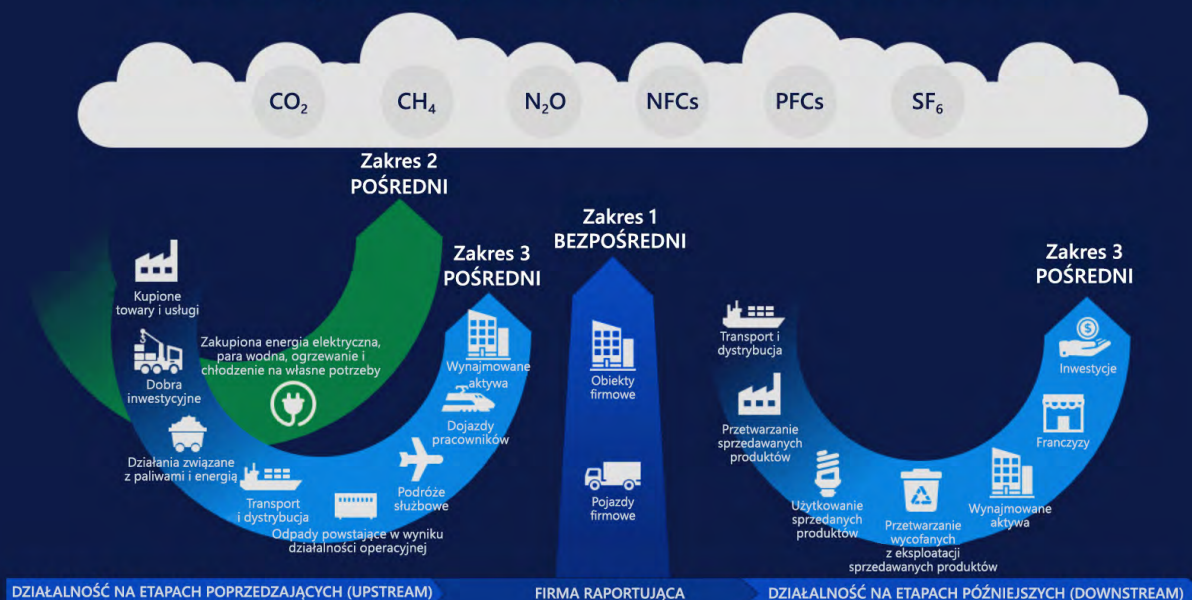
$CO_2$ $CH_4$ $N_2O$ NFCs PFCs $SF_6$

Zakres 2
POŚREDNI

Zakres 1
BEZPOŚREDNI

Zakres 3
POŚREDNI

Zakres 3
POŚREDNI

Kupione towary i usługi

Zakupiona energia elektryczna, para wodna, ogrzewanie i chłodzenie na własne potrzeby

Dobra inwestycyjne

Działania związane z paliwami i energią

Transport i dystrybucja

Odpady powstające w wyniku działalności operacyjnej

Podróże służbowe

Dojazdy pracowników

Wynajmowane aktywa

Obiekty firmowe

Pojazdy firmowe

Transport i dystrybucja

Przetwarzanie sprzedawanych produktów

Użytkowanie sprzedanych produktów

Przetwarzanie wycofanych z eksploatacji sprzedawanych produktów

Wynajmowane aktywa

Franczyzy

Inwestycje

DZIAŁALNOŚĆ NA ETAPACH POPRZEDZAJĄCYCH (UPSTREAM)
FIRMA RAPORTUJĄCA
DZIAŁALNOŚĆ NA ETAPACH PÓŹNIEJSZYCH (DOWNSTREAM)